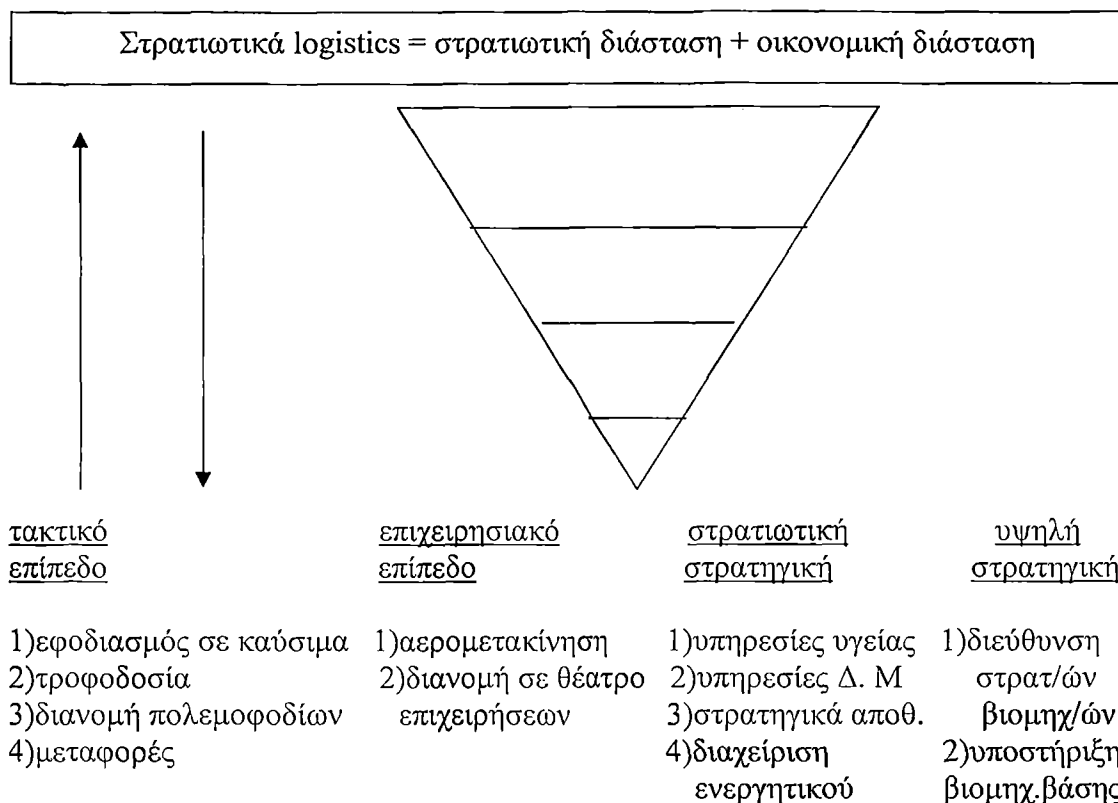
Στρατιωτικά logistics = στρατιωτική διάσταση + οικονομική διάσταση

τακτικό επίπεδο

1)εφοδιασμός σε καύσιμα
2)τροφοδοσία
3)διανομή πολεμοφοδίων
4)μεταφορές

επιχειρησιακό επίπεδο

1)αερομετακίνηση
2)διανομή σε θέατρο επιχειρήσεων

στρατιωτική στρατηγική

1)υπηρεσίες υγείας
2)υπηρεσίες Δ. Μ
3)στρατηγικά αποθ.
4)διαχείριση ενεργητικού

υψηλή στρατηγική

1)διεύθυνση στρατ/ών βιομηχ/ών
2)υποστήριξη βιομηχ.βάσης